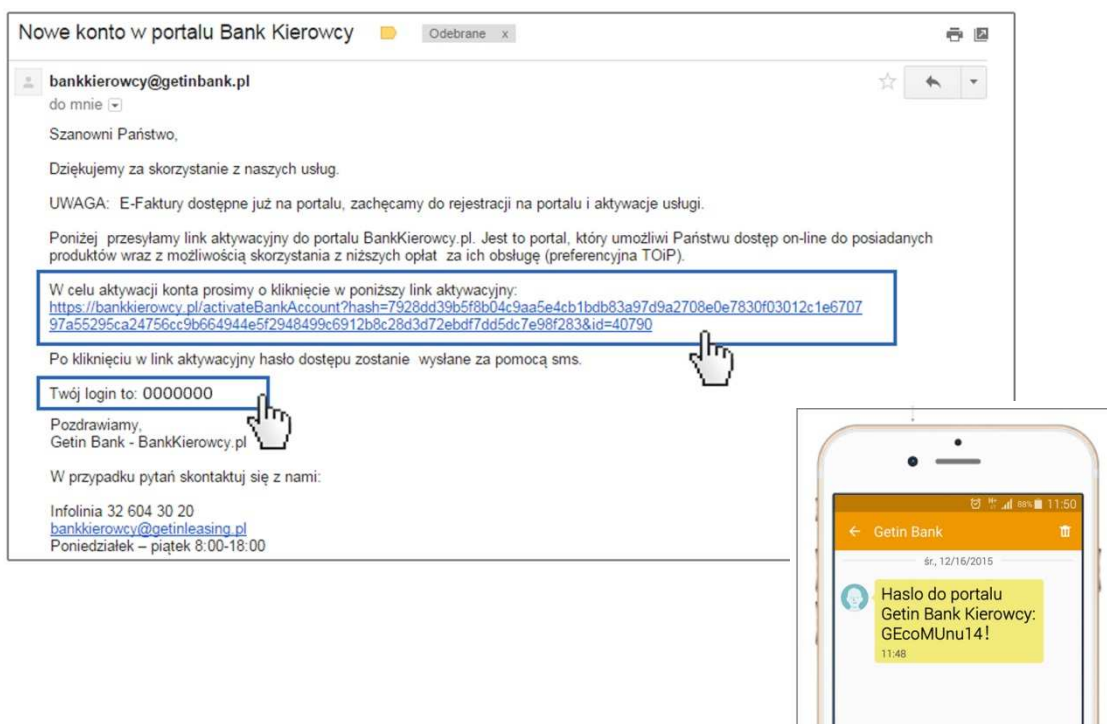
Nowe konto w portalu Bank Kierowcy Odebrane x

bankkierowcy@getinbank.pl
do mnie

Szanowni Państwo,

Dziękujemy za skorzystanie z naszych usług.

UWAGA: E-Faktury dostępne już na portalu, zachęcamy do rejestracji na portalu i aktywacje usługi.

Poniżej przesyłamy link aktywacyjny do portalu BankKierowcy.pl. Jest to portal, który umożliwi Państwu dostęp on-line do posiadanych produktów wraz z możliwością skorzystania z niższych opłat za ich obsługę (preferencyjna TOiP).

W celu aktywacji konta prosimy o kliknięcie w poniższy link aktywacyjny:
https://bankkierowcy.pl/activateBankAccount?hash=7928dd39b5f8b04c9aa5e4cb1bdb83a97d9a2708e0e7830f03012c1e670797a55295ca24756cc9b664944e5f2948499c6912b8c28d3d72ebdf7dd5dc7e98f283&id=40790

Po kliknięciu w link aktywacyjny hasło dostępu zostanie wysłane za pomocą sms.

Twój login to: 0000000

Pozdrawiamy,
Getin Bank - BankKierowcy.pl

W przypadku pytań skontaktuj się z nami:

Infolinia 32 604 30 20
bankkierowcy@getinleasing.pl
Poniedziałek – piątek 8:00-18:00

68% 11:50
Getin Bank
śr., 12/16/2015
Haslo do portalu Getin Bank Kierowcy: GEcoMUnu14!
11:48